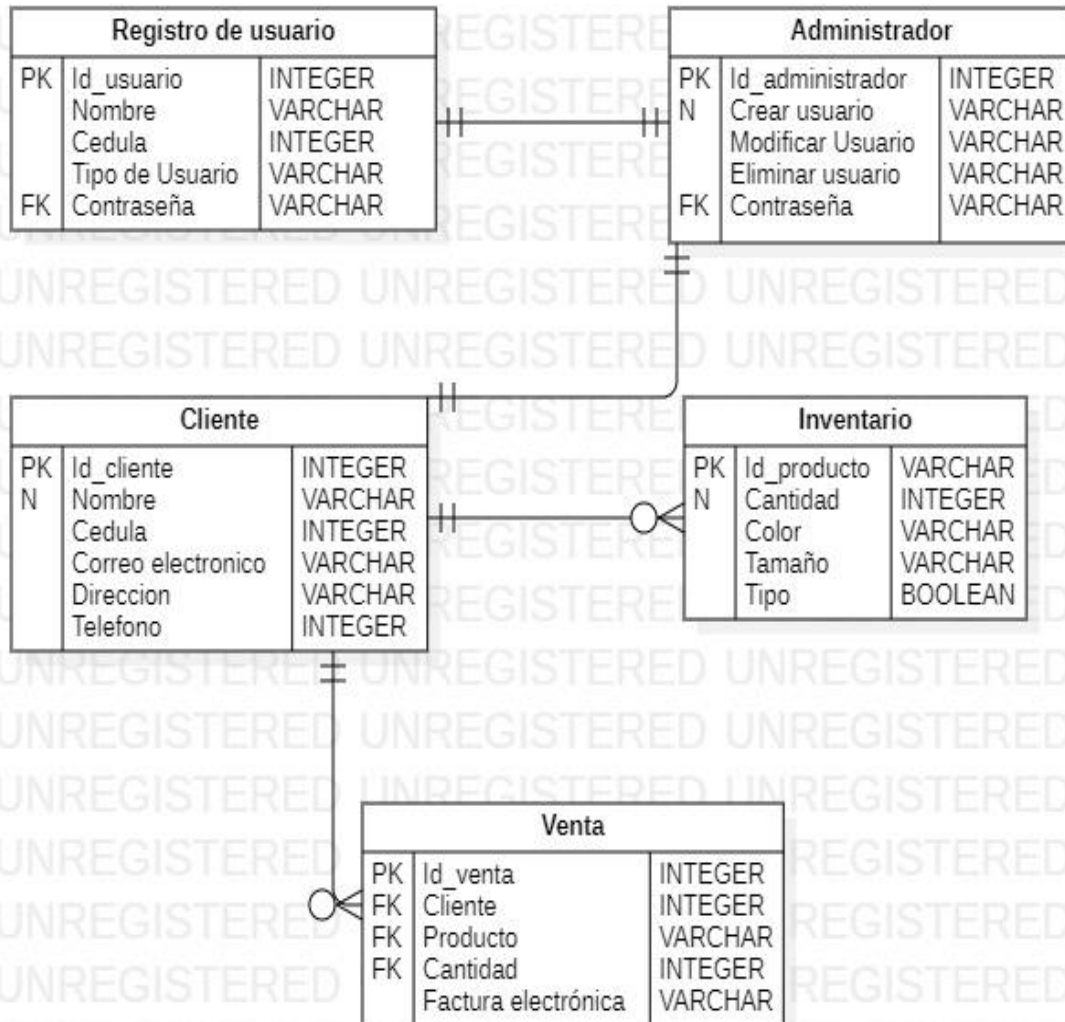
**Registro de usuario**

| | | |
|---|---|---|
| PK | Id_usuario | INTEGER |
| | Nombre | VARCHAR |
| | Cedula | INTEGER |
| | Tipo de Usuario | VARCHAR |
| FK | Contraseña | VARCHAR |

**Administrador**

| | | |
|---|---|---|
| PK | Id_administrador | INTEGER |
| N | Crear usuario | VARCHAR |
| | Modificar Usuario | VARCHAR |
| | Eliminar usuario | VARCHAR |
| FK | Contraseña | VARCHAR |

**Cliente**

| | | |
|---|---|---|
| PK | Id_cliente | INTEGER |
| N | Nombre | VARCHAR |
| | Cedula | INTEGER |
| | Correo electronico | VARCHAR |
| | Direccion | VARCHAR |
| | Telefono | INTEGER |

**Inventario**

| | | |
|---|---|---|
| PK | Id_producto | VARCHAR |
| N | Cantidad | INTEGER |
| | Color | VARCHAR |
| | Tamaño | VARCHAR |
| | Tipo | BOOLEAN |

**Venta**

| | | |
|---|---|---|
| PK | Id_venta | INTEGER |
| FK | Cliente | INTEGER |
| FK | Producto | VARCHAR |
| FK | Cantidad | INTEGER |
| | Factura electrónica | VARCHAR |

UNREGISTERED UNREGISTERED UNREGISTERED
UNREGISTERED UNREGISTERED UNREGISTERED
UNREGISTERED UNREGISTERED UNREGISTERED
UNREGISTERED UNREGISTERED UNREGISTERED
UNREGISTERED UNREGISTERED UNREGISTERED
UNREGISTERED UNREGISTERED UNREGISTERED